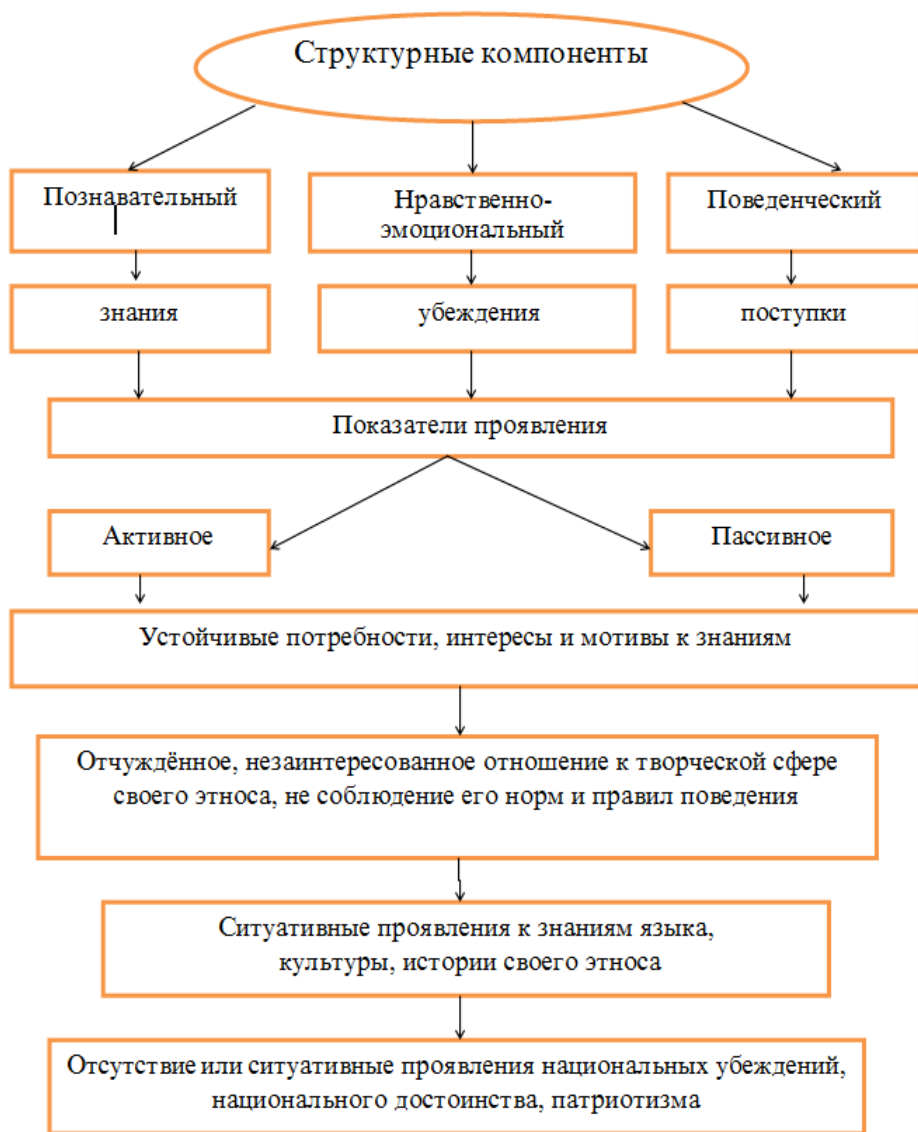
Структурные компоненты

Познавательный

Нравственно-эмоциональный

Поведенческий

знания

убеждения

поступки

Показатели проявления

Активное

Пассивное

Устойчивые потребности, интересы и мотивы к знаниям

Отчуждённое, незаинтересованное отношение к творческой сфере своего этноса, не соблюдение его норм и правил поведения

Ситуативные проявления к знаниям языка, культуры, истории своего этноса

Отсутствие или ситуативные проявления национальных убеждений, национального достоинства, патриотизма